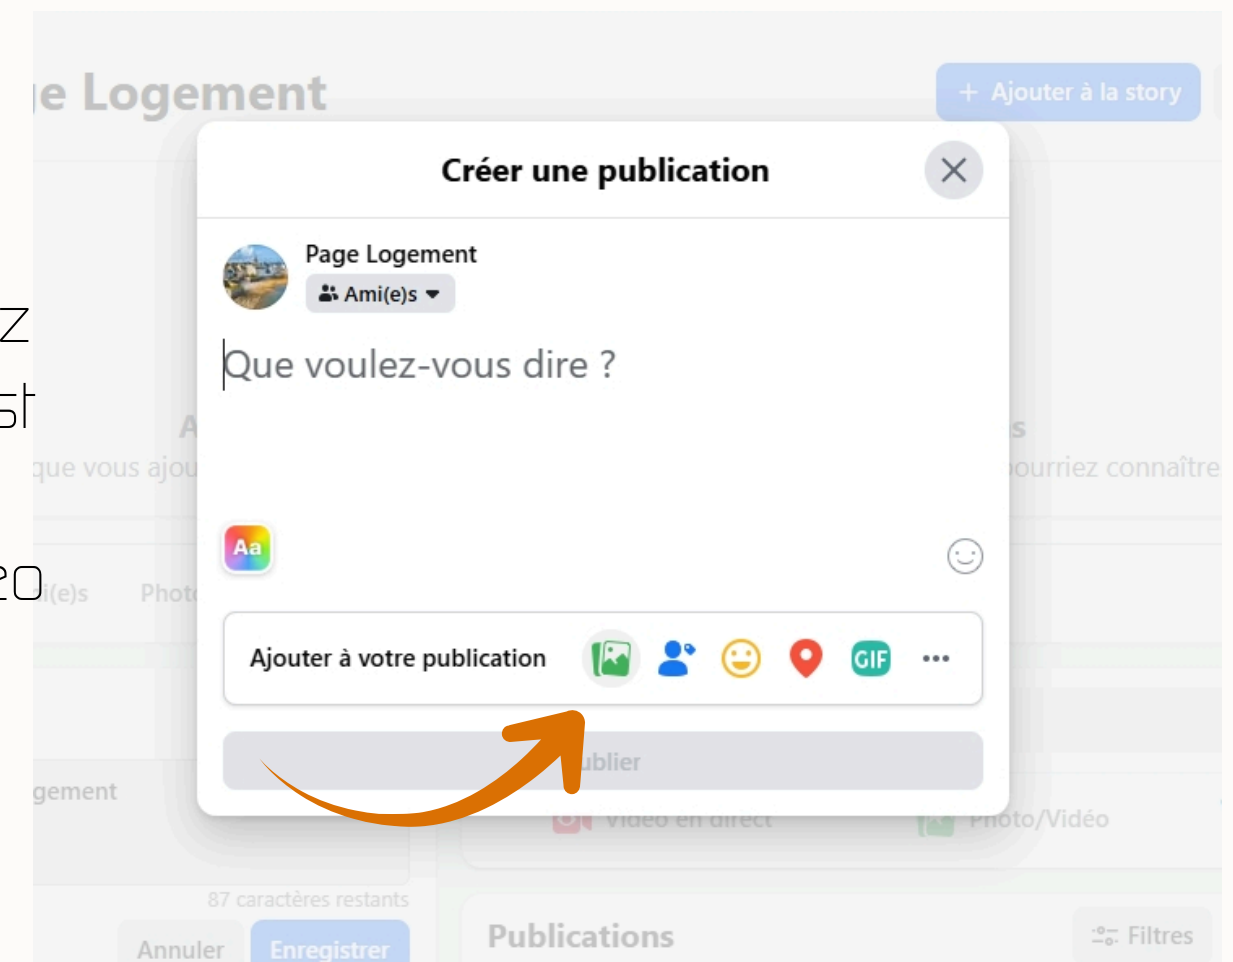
e Logement

+ Ajouter à la story

z
st
20

A
que vous ajou
s
pourriez connaître

i(e)s
Photo

gement

87 caractères restants

Annuler
Enregistrer

Créer une publication

Page Logement
Ami(e)s

Que voulez-vous dire ?

Aa

Ajouter à votre publication

GIF

•••

ublier

Vidéo en direct
Photo/Vidéo

Publications
Filtres